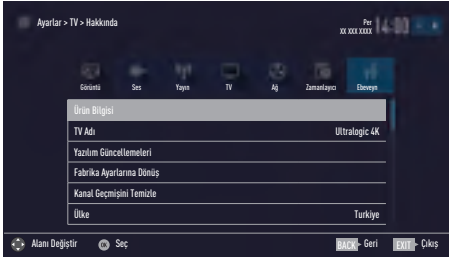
Ayarlar > TV > Hakkında

Per
XX XXX XXXX 14:09

Görüntü Ses Yayın TV Ağ Zamanlayıcı Ebeveyn

Ürün Bilgisi

TV Adı Ultralogic 4K

Yazılım Güncellemeleri

Fabrika Ayarlarına Dönüş

Kanal Geçmişini Temizle

Ülke Turkiye

Alanı Değiştir OK Seç BACK Geri EXIT Çıkış